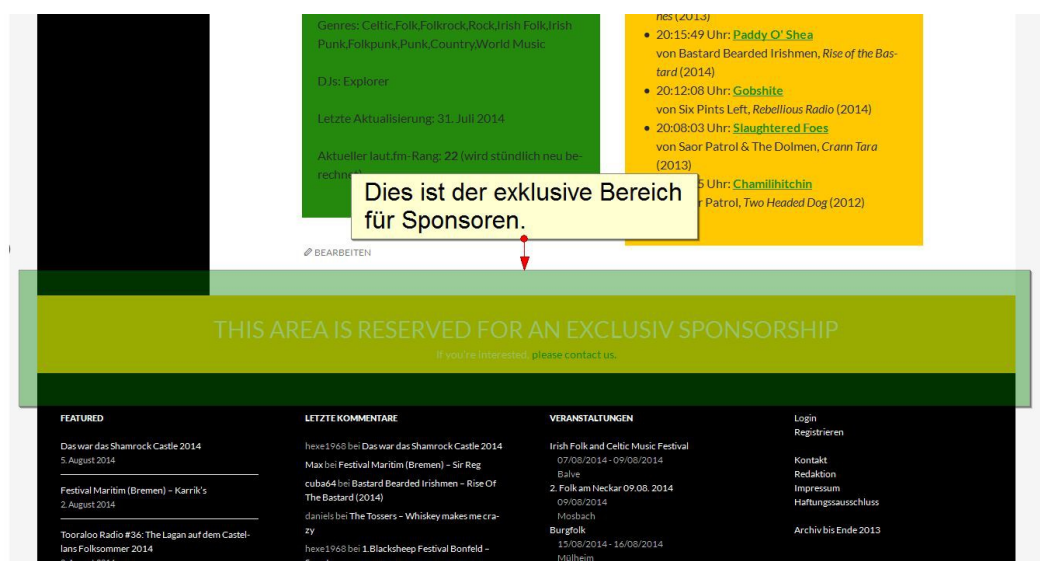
Genres: Celtic,Folk,Folkrock,Rock,Irish Folk,Irish Punk,Folkpunk,Punk,Country,World Music

DJs: Explorer

Letzte Aktualisierung: 31. Juli 2014

Aktueller laut.fm-Rang: **22** (wird stündlich neu berechnet)

nes (2013)

- 20:15:49 Uhr: Paddy O' Shea
von Bastard Bearded Irishmen, *Rise of the Bastard* (2014)
- 20:12:08 Uhr: Gobshite
von Six Pints Left, *Rebellious Radio* (2014)
- 20:08:03 Uhr: Slaughtered Foes
von Saor Patrol & The Dolmen, *Crann Tara* (2013)
- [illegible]5 Uhr: Chamilihitchin
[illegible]r Patrol, *Two Headed Dog* (2012)

Dies ist der exklusive Bereich für Sponsoren.

BEARBEITEN

THIS AREA IS RESERVED FOR AN EXCLUSIV SPONSORSHIP

If you're interested, please contact us.

FEATURED

Das war das Shamrock Castle 2014
5. August 2014

Festival Maritim (Bremen) – Karrik's
2. August 2014

Tooraloo Radio #36: The Lagan auf dem Castellans Folksommer 2014
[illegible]

LETZTE KOMMENTARE

hexe1968 bei Das war das Shamrock Castle 2014

Max bei Festival Maritim (Bremen) – Sir Reg

cuba64 bei Bastard Bearded Irishmen – Rise Of The Bastard (2014)

daniels bei The Tossers – Whiskey makes me crazy

hexe1968 bei 1.Blacksheep Festival Bonfeld – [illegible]

VERANSTALTUNGEN

Irish Folk and Celtic Music Festival
07/08/2014 - 09/08/2014
Balve

2. Folk am Neckar 09.08. 2014
09/08/2014
Mosbach

Burgfolk
15/08/2014 - 16/08/2014
Mülheim

Login
Registrieren

Kontakt
Redaktion
Impressum
Haftungsausschluss

Archiv bis Ende 2013